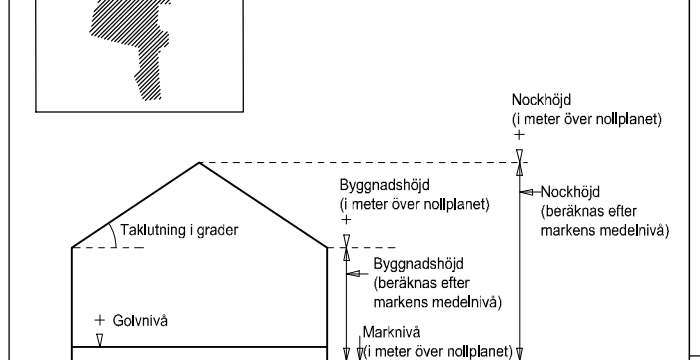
Nockhöjd
(i meter över nollplanet)
+

Byggnadshöjd
(i meter över nollplanet)
+

Nockhöjd
(beräknas efter markens medelnivå)

Taklutning i grader

Byggnadshöjd
(beräknas efter markens medelnivå)

+ Golvnivå

Marknivå
(i meter över nollplanet)